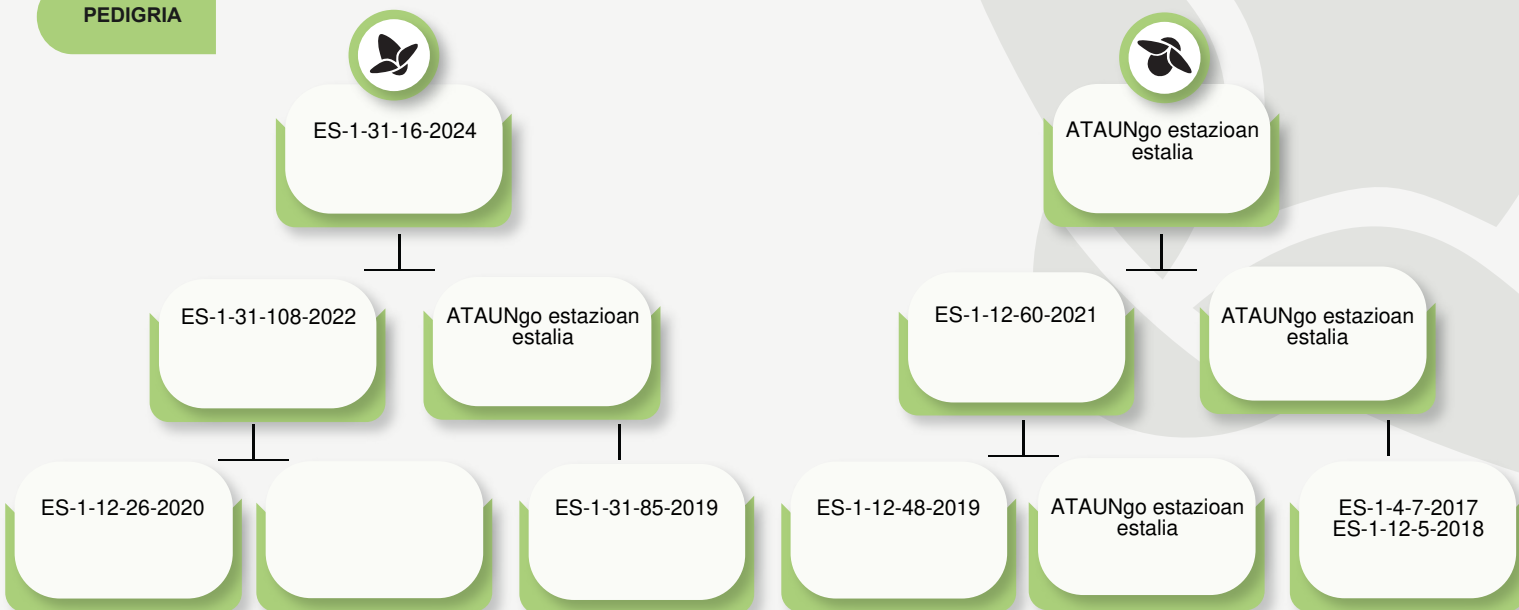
PEDIGRIA

ES-1-31-16-2024

ATAUNgo estazioan estalia

ES-1-31-108-2022

ATAUNgo estazioan estalia

ES-1-12-60-2021

ATAUNgo estazioan estalia

ES-1-12-26-2020

ES-1-31-85-2019

ES-1-12-48-2019

ATAUNgo estazioan estalia

ES-1-4-7-2017
ES-1-12-5-2018